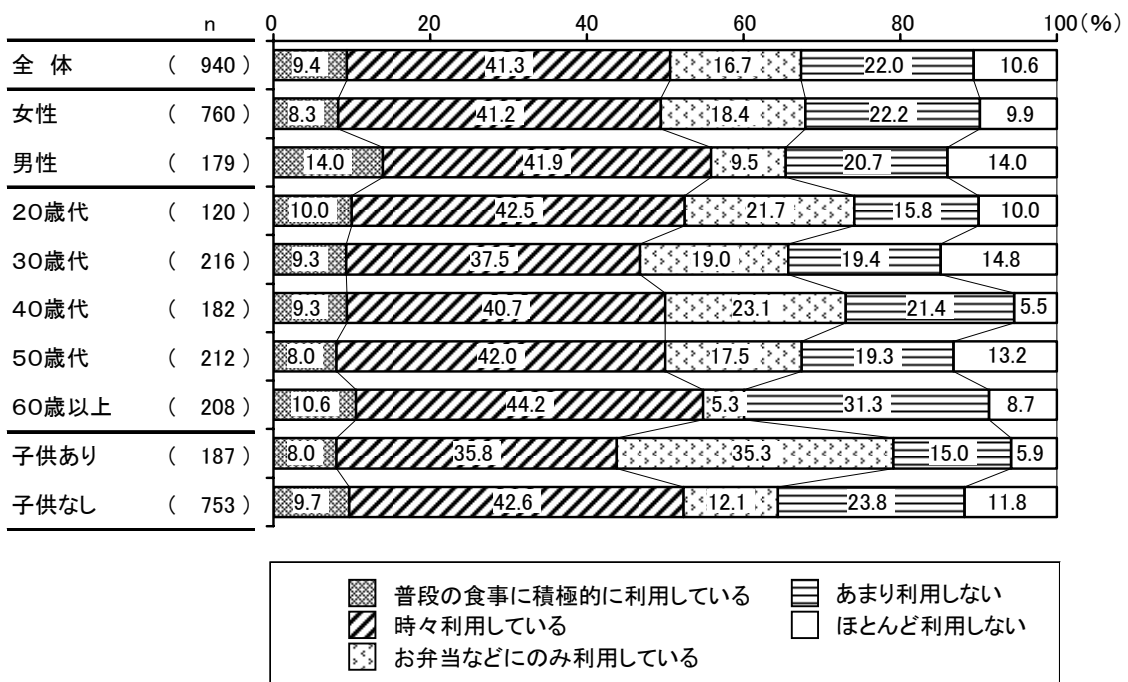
| | n | 0 | 20 | 40 | 60 | 80 | 100(%) |
|---|---|---|---|---|---|---|---|
| 全 体 | ( 940 ) | 9.4 | 41.3 | 16.7 | 22.0 | 10.6 | |
| 女性 | ( 760 ) | 8.3 | 41.2 | 18.4 | 22.2 | 9.9 | |
| 男性 | ( 179 ) | 14.0 | 41.9 | 9.5 | 20.7 | 14.0 | |
| 20歳代 | ( 120 ) | 10.0 | 42.5 | 21.7 | 15.8 | 10.0 | |
| 30歳代 | ( 216 ) | 9.3 | 37.5 | 19.0 | 19.4 | 14.8 | |
| 40歳代 | ( 182 ) | 9.3 | 40.7 | 23.1 | 21.4 | 5.5 | |
| 50歳代 | ( 212 ) | 8.0 | 42.0 | 17.5 | 19.3 | 13.2 | |
| 60歳以上 | ( 208 ) | 10.6 | 44.2 | 5.3 | 31.3 | 8.7 | |
| 子供あり | ( 187 ) | 8.0 | 35.8 | 35.3 | 15.0 | 5.9 | |
| 子供なし | ( 753 ) | 9.7 | 42.6 | 12.1 | 23.8 | 11.8 | |

普段の食事に積極的に利用している
時々利用している
お弁当などにのみ利用している
あまり利用しない
ほとんど利用しない